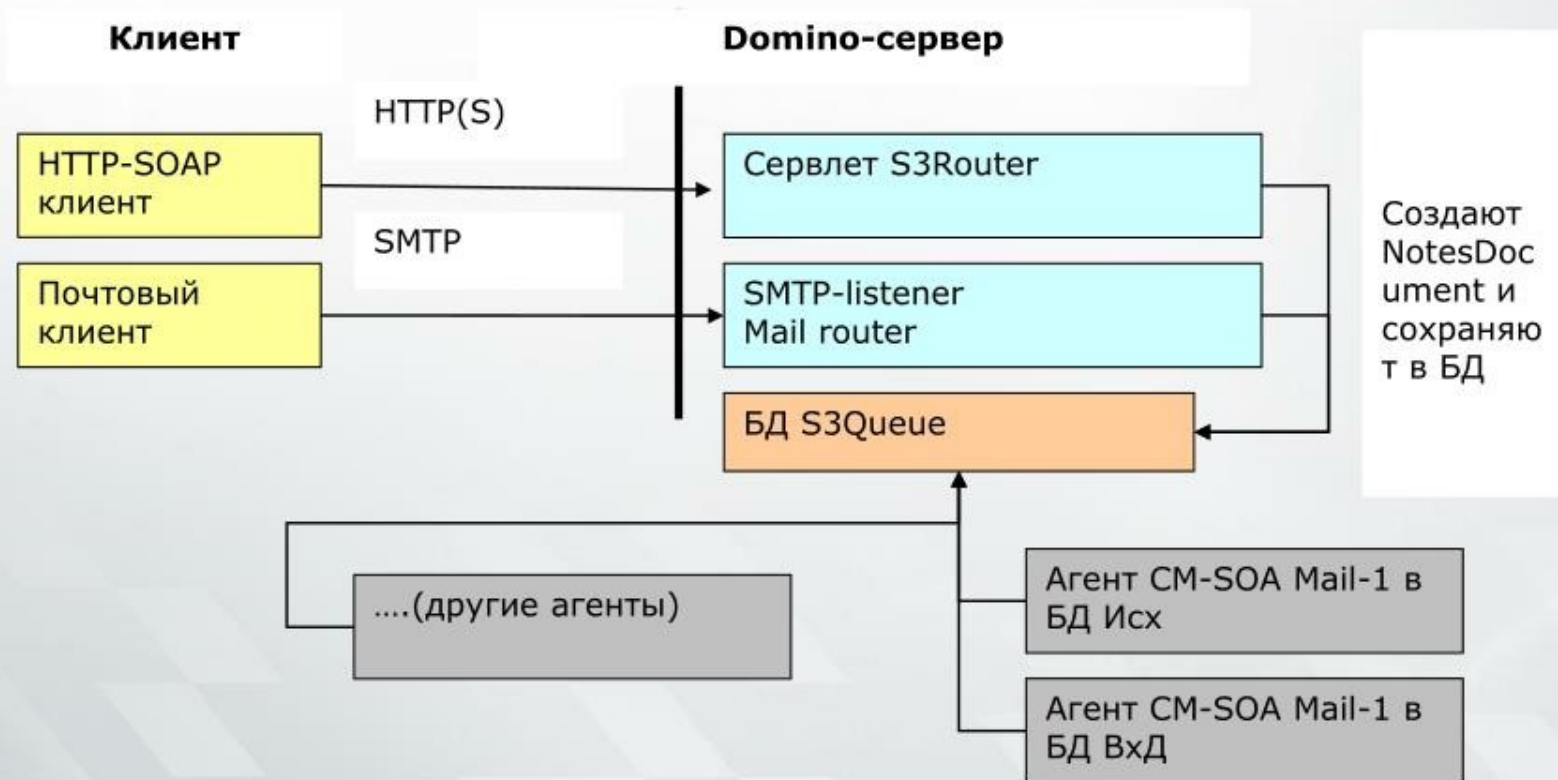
Клиент

Domino-сервер

HTTP(S)

HTTP-SOAP клиент

Сервлет S3Router

SMTP

Почтовый клиент

SMTP-listener
Mail router

Создают NotesDocument и сохраняют в БД

БД S3Queue

....(другие агенты)

Агент CM-SOA Mail-1 в БД Исх

Агент CM-SOA Mail-1 в БД ВхД